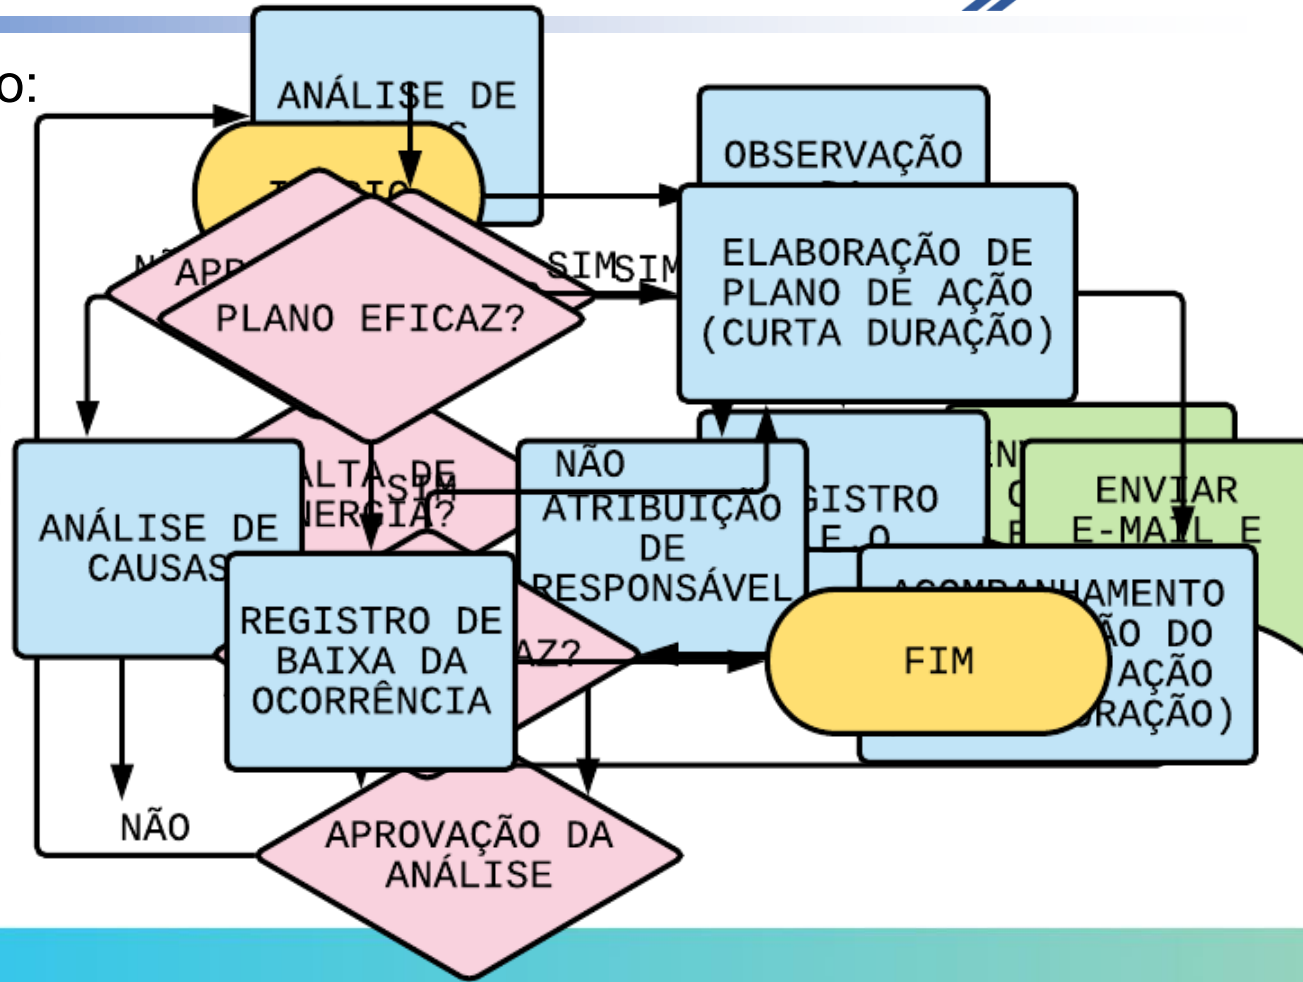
o:

ANÁLISE DE

OBSERVAÇÃO

ELABORAÇÃO DE PLANO DE AÇÃO (CURTA DURAÇÃO)

SIM SIM

APR

PLANO EFICAZ?

ALTA DE ENERGIA?

SIM

NÃO

ATRIBUIÇÃO DE RESPONSÁVEL

GISTRO E O

ENVIAR E-MAIL E

ANÁLISE DE CAUSAS

REGISTRO DE BAIXA DA OCORRÊNCIA

AZ?

FIM

ACOMPANHAMENTO ÃO DO AÇÃO RAÇÃO)

NÃO

APROVAÇÃO DA ANÁLISE